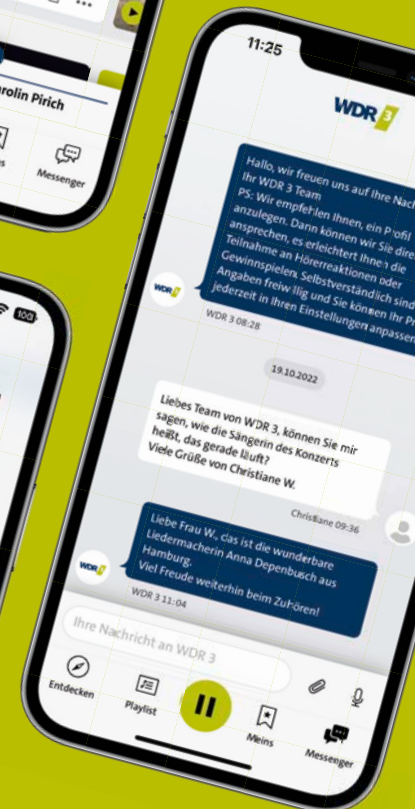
arolin Pirich

s

Messenger

100

11:25

WDR 3

Hallo, wir freuen uns auf Ihre Nach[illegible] Ihr WDR 3 Team
PS: Wir empfehlen Ihnen, ein Profil anzulegen. Dann können wir Sie dire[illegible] ansprechen, es erleichtert Ihnen die Teilnahme an Hörerreaktionen oder Gewinnspielen. Selbstverständlich sind Angaben freiwillig und Sie können Ihr Pr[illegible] jederzeit in Ihren Einstellungen anpassen.

WDR 3 08:28

19.10.2022

Liebes Team von WDR 3, können Sie mir sagen, wie die Sängerin des Konzerts heißt, das gerade läuft?
Viele Grüße von Christiane W.

Christiane 09:36

Liebe Frau W., das ist die wunderbare Liedermacherin Anna Depenbusch aus Hamburg.
Viel Freude weiterhin beim Zuhören!

WDR 3 11:04

Ihre Nachricht an WDR 3

Entdecken

Playlist

Meins

Messenger